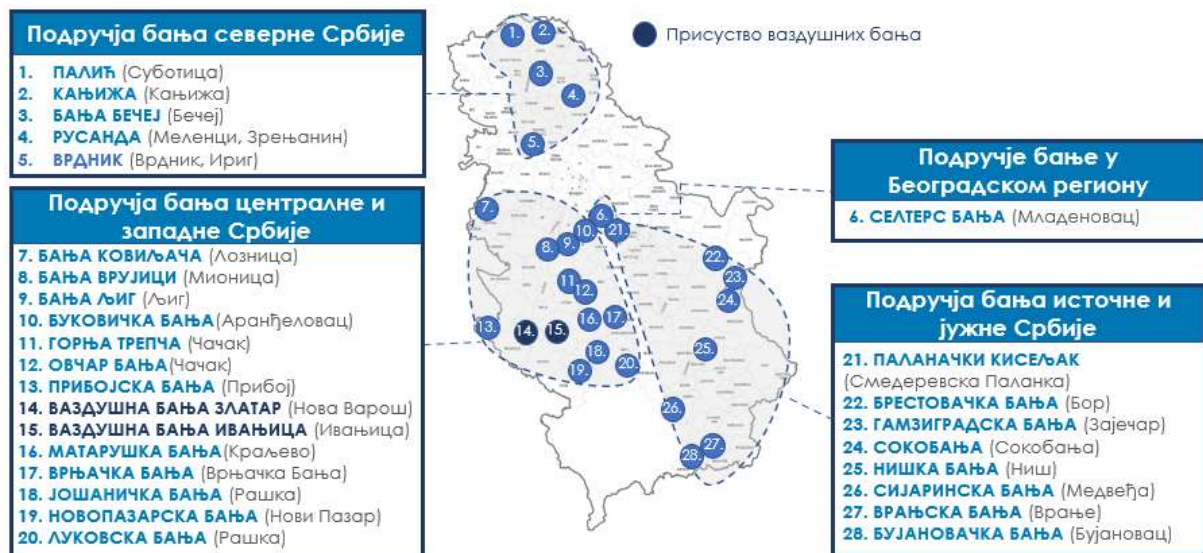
Подручја бања северне Србије

1. ПАЛИЋ (Суботица)
2. КАЊИЖА (Кањижа)
3. БАЊА БЕЧЕЈ (Бечеј)
4. РУСАНДА (Меленци, Зрењанин)
5. ВРДНИК (Врдник, Ириг)

Подручја бања централне и западне Србије

7. БАЊА КОВИЉАЧА (Лозница)
8. БАЊА ВРУЈИЦИ (Мионица)
9. БАЊА ЉИГ (Љиг)
10. БУКОВИЧКА БАЊА (Аранђеловац)
11. ГОРЊА ТРЕПЧА (Чачак)
12. ОВЧАР БАЊА (Чачак)
13. ПРИБОЈСКА БАЊА (Прибој)
14. ВАЗДУШНА БАЊА ЗЛАТАР (Нова Варош)
15. ВАЗДУШНА БАЊА ИВАЊИЦА (Ивањица)
16. МАТАРУШКА БАЊА (Краљево)
17. ВРЊАЧКА БАЊА (Врњачка Бања)
18. ЈОШАНИЧКА БАЊА (Рашка)
19. НОВОПАЗАРСКА БАЊА (Нови Пазар)
20. ЛУКОВСКА БАЊА (Рашка)

Присуство ваздушних бања

1. 2. 3. 4. 5. 6. 7. 8. 9. 10. 21. 22. 23. 24. 11. 12. 13. 14. 15. 16. 17. 18. 19. 20. 25. 26. 27. 28.

Подручје бање у Београдском региону

6. СЕЛТЕРС БАЊА (Младеновац)

Подручја бања источне и јужне Србије

21. ПАЛАНАЧКИ КИСЕЉАК (Смедеревска Паланка)
22. БРЕСТОВАЧКА БАЊА (Бор)
23. ГАМЗИГРАДСКА БАЊА (Зајечар)
24. СОКОБАЊА (Сокобања)
25. НИШКА БАЊА (Ниш)
26. СИЈАРИНСКА БАЊА (Медвеђа)
27. ВРАЊСКА БАЊА (Врање)
28. БУЈАНОВАЧКА БАЊА (Бујановац)